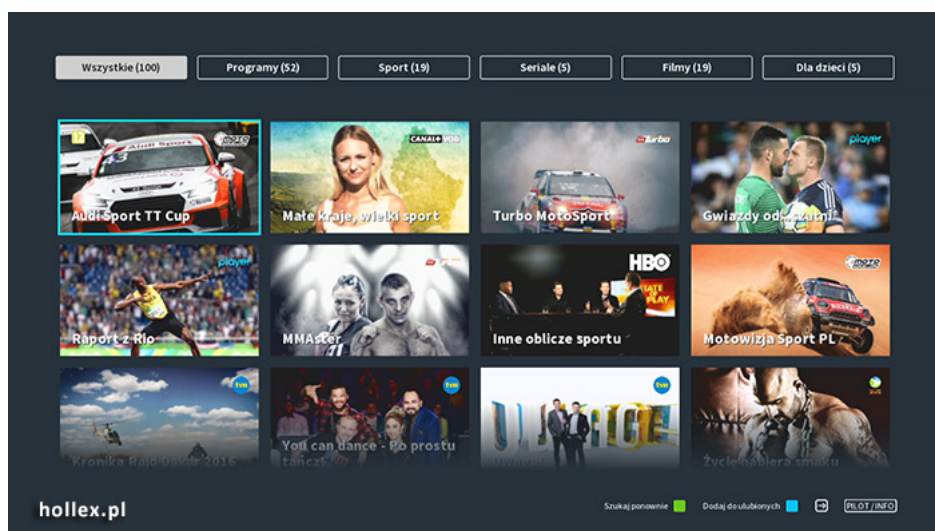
Wszystkie (100)
Programy (52)
Sport (19)
Seriale (5)
Filmy (19)
Dla dzieci (5)

Audi Sport TT Cup
Małe kraje, wielki sport
Turbo MotoSport
Gwiazdy od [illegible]
Raport z Rio
MMAster
HBO
Inne oblicze sportu
Motowizja Sport PL
Kronika Rajd Dakar 2016
You can dance - Po prostu tańcz!
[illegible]
Życie nabiera smaku

hollex.pl
Szukaj ponownie
Dodaj do ulubionych
PILOT / INFO